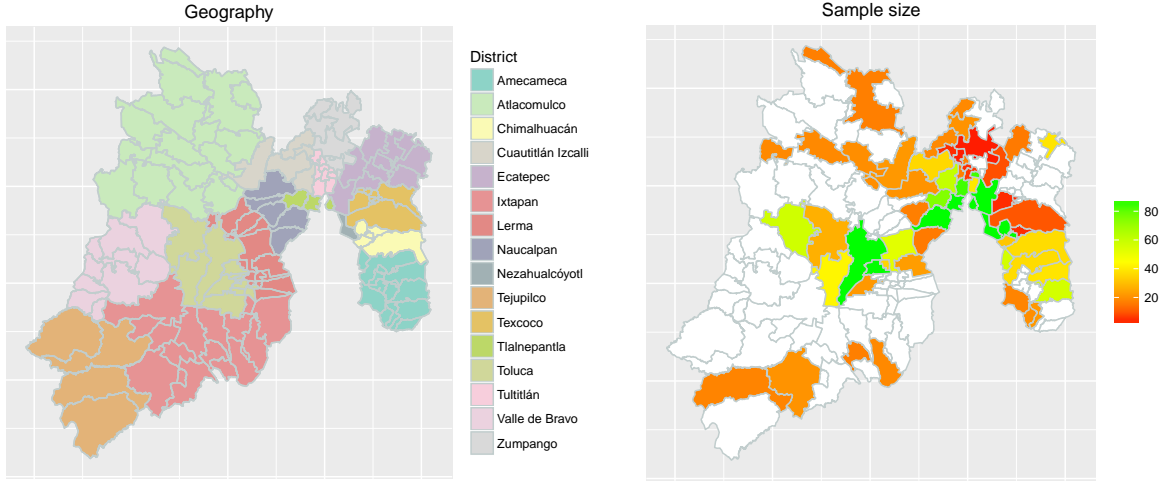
Geography

District
Amecameca
Atlacomulco
Chimalhuacán
Cuautitlán Izcalli
Ecatepec
Ixtapan
Lerma
Naucalpan
Nezahualcóyotl
Tejupilco
Texcoco
Tlalnepantla
Toluca
Tultitlán
Valle de Bravo
Zumpango

Sample size

80
60
40
20